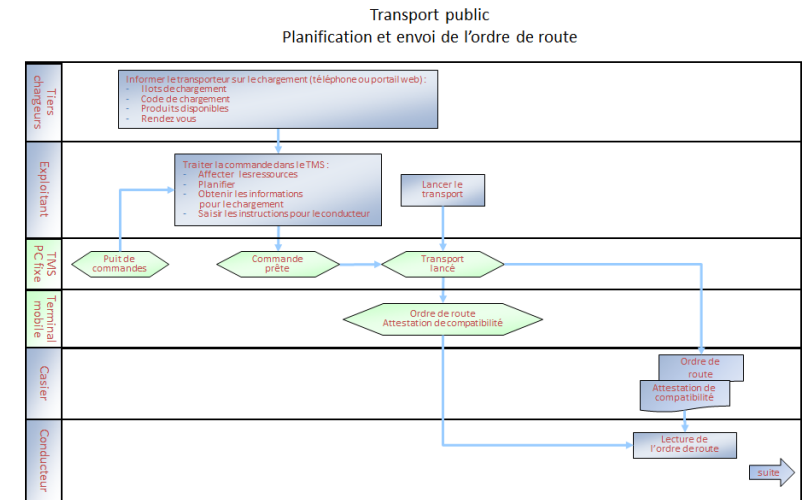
Transport public
Planification et envoi de l'ordre de route

Tiers chargeurs

Informer le transporteur sur le chargement (téléphone ou portail web) :
- Ilots de chargement
- Code de chargement
- Produits disponibles
- Rendez vous

Exploitant

Traiter la commande dans le TMS :
- Affecter les ressources
- Planifier
- Obtenir les informations pour le chargement
- Saisir les instructions pour le conducteur

Lancer le transport

TMS PC fixe

Puit de commandes

Commande prête

Transport lancé

Terminal mobile

Ordre de route
Attestation de compatibilité

Casier

Ordre de route

Attestation de compatibilité

Conducteur

Lecture de l'ordre de route

suite